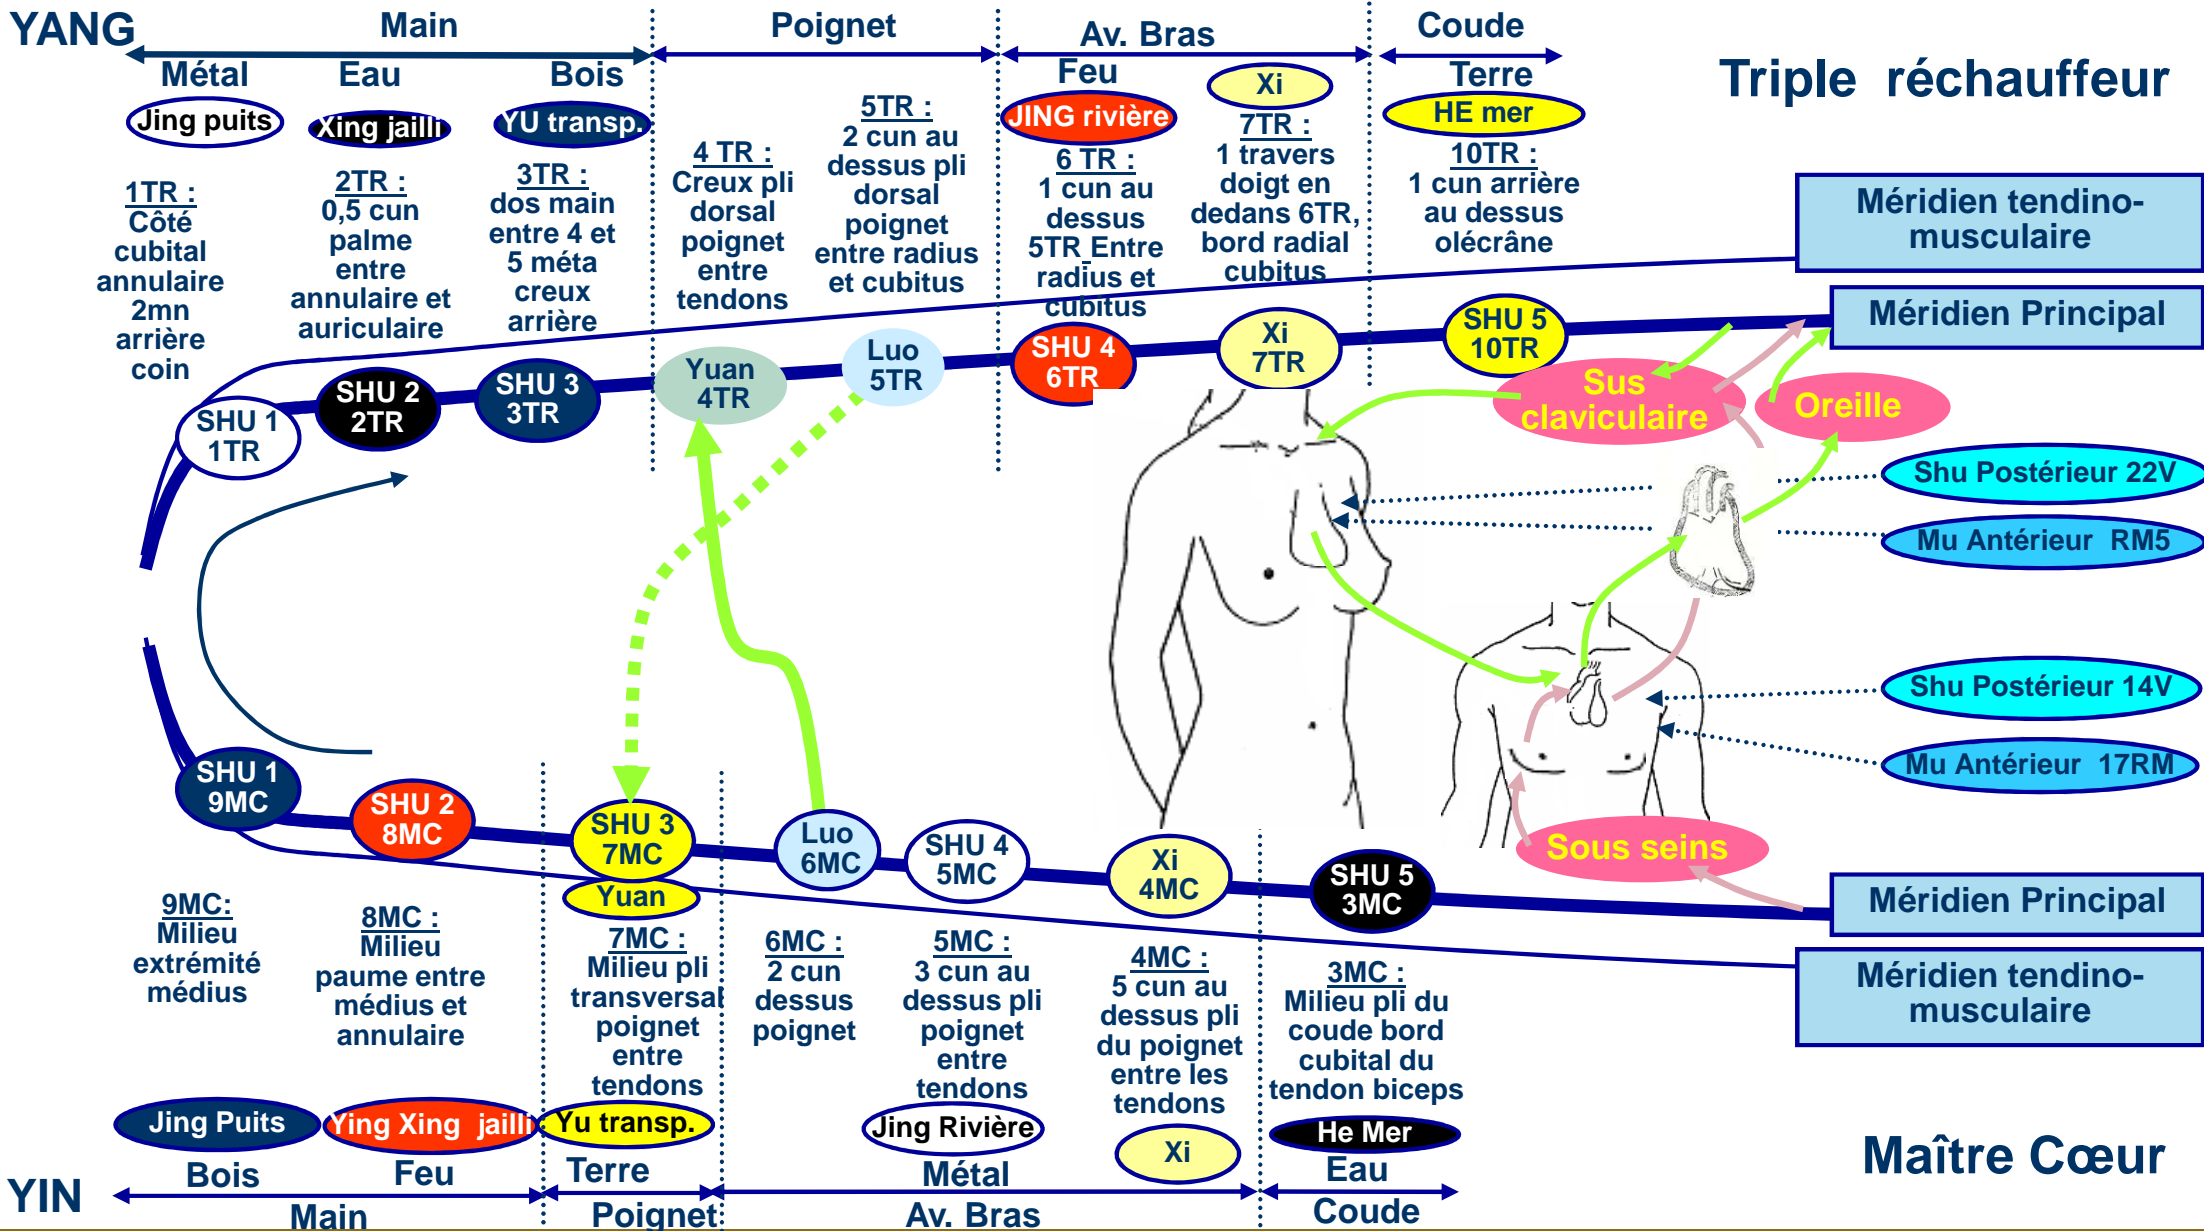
YANG
Main
Poignet
Av. Bras
Coude
Triple réchauffeur

Métal
Eau
Bois
Feu
Xi
Terre

Jing puits
Xing jailli
YU transp.
JING rivière
HE mer

1TR :
Côté cubital annulaire 2mn arrière coin

2TR :
0,5 cun palme entre annulaire et auriculaire

3TR :
dos main entre 4 et 5 méta creux arrière

4 TR :
Creux pli dorsal poignet entre tendons

5TR :
2 cun au dessus pli dorsal poignet entre radius et cubitus

6 TR :
1 cun au dessus 5TR Entre radius et cubitus

7TR :
1 travers doigt en dedans 6TR, bord radial cubitus

10TR :
1 cun arrière au dessus olécrâne

Méridien tendino-musculaire
Méridien Principal

SHU 1 1TR
SHU 2 2TR
SHU 3 3TR
Yuan 4TR
Luo 5TR
SHU 4 6TR
Xi 7TR
SHU 5 10TR

Sus claviculaire
Oreille
Shu Postérieur 22V
Mu Antérieur RM5
Shu Postérieur 14V
Mu Antérieur 17RM
Sous seins

SHU 1 9MC
SHU 2 8MC
SHU 3 7MC
Yuan
Luo 6MC
SHU 4 5MC
Xi 4MC
SHU 5 3MC

Méridien Principal
Méridien tendino-musculaire

9MC:
Milieu extrémité médius

8MC :
Milieu paume entre médius et annulaire

7MC :
Milieu pli transversal poignet entre tendons

6MC :
2 cun dessus poignet

5MC :
3 cun au dessus pli poignet entre tendons

4MC :
5 cun au dessus pli du poignet entre les tendons

3MC :
Milieu pli du coude bord cubital du tendon biceps

Jing Puits
Ying Xing jailli
Yu transp.
Jing Rivière
Xi
He Mer

Maître Cœur

YIN
Bois
Feu
Terre
Métal
Eau
Main
Poignet
Av. Bras
Coude